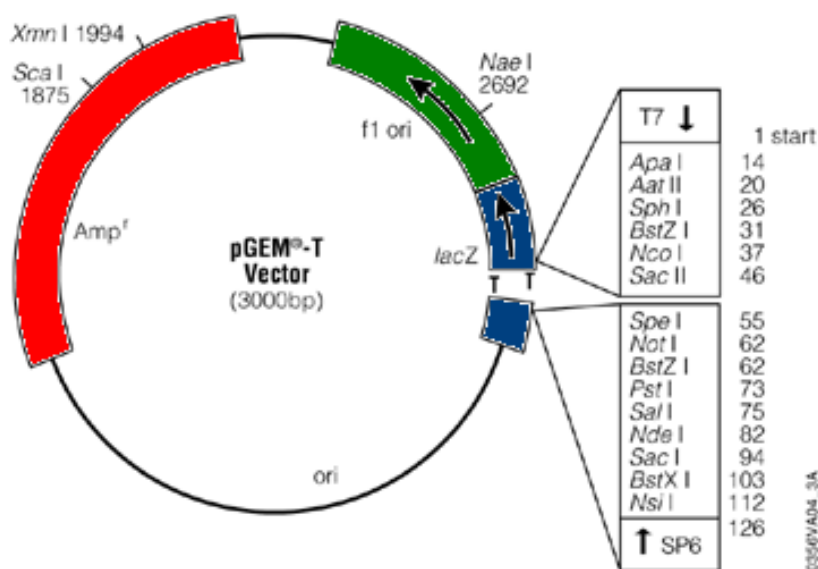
Xmn I 1994

Sca I 1875

Nae I 2692

f1 ori

Amp$^r$

pGEM®-T Vector (3000bp)

lacZ

T T

ori

| T7 ↓ | 1 start |
|---|---|
| Apa I | 14 |
| Aat II | 20 |
| Sph I | 26 |
| BstZ I | 31 |
| Nco I | 37 |
| Sac II | 46 |
| Spe I | 55 |
| Not I | 62 |
| BstZ I | 62 |
| Pst I | 73 |
| Sal I | 75 |
| Nde I | 82 |
| Sac I | 94 |
| BstX I | 103 |
| Nsi I | 112 |
| ↑ SP6 | 126 |

0356VA04_3A